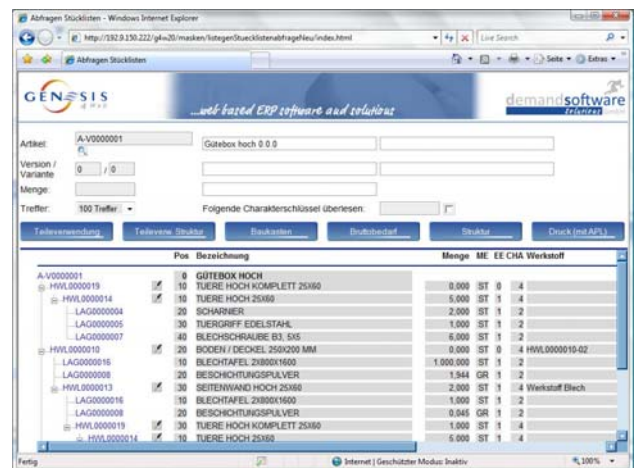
Abfragen Stücklisten - Windows Internet Explorer

http://192.9.150.222/g4w20/masken/listegenStuecklistenabfrageNeu/index.html

Live Search

Abfragen Stücklisten

Seite ▾ Extras ▾

GENESIS 4 Web

...web based ERP software and solutions

demandsoftware solutions GmbH

Artikel: A-V0000001 Gütebox hoch 0.0.0

Version / Variante 0 / 0

Menge:

Treffer: 100 Treffer ▾ Folgende Charakterschlüssel überlesen:

Teileverwendung Teileverw. Struktur Baukasten Bruttobedarf Struktur Druck (mit APL)

| | Pos | Bezeichnung | Menge | ME | EE | CHA | Werkstoff |
|---|---|---|---|---|---|---|---|
| A-V0000001 | 0 | GÜTEBOX HOCH | | | | | |
| HWL0000019 | 10 | TUERE HOCH KOMPLETT 25X60 | 0,000 | ST | 0 | 4 | |
| HWL0000014 | 10 | TUERE HOCH 25X60 | 5,000 | ST | 1 | 4 | |
| LAG0000004 | 20 | SCHARNIER | 2,000 | ST | 1 | 2 | |
| LAG0000005 | 30 | TUERGRIFF EDELSTAHL | 1,000 | ST | 1 | 2 | |
| LAG0000007 | 40 | BLECHSCHRAUBE B3, 5X5 | 6,000 | ST | 1 | 2 | |
| HWL0000010 | 20 | BODEN / DECKEL 250X200 MM | 0,000 | ST | 0 | 4 | HWL0000010-02 |
| LAG0000016 | 10 | BLECHTAFEL 2X800X1600 | 1.000,000 | ST | 1 | 2 | |
| LAG0000008 | 20 | BESCHICHTUNGSPULVER | 1,944 | GR | 1 | 2 | |
| HWL0000013 | 30 | SEITENWAND HOCH 25X60 | 2,000 | ST | 1 | 4 | Werkstoff Blech |
| LAG0000016 | 10 | BLECHTAFEL 2X800X1600 | 1,000 | ST | 1 | 2 | |
| LAG0000008 | 20 | BESCHICHTUNGSPULVER | 0,045 | GR | 1 | 2 | |
| HWL0000019 | 30 | TUERE HOCH KOMPLETT 25X60 | 1,000 | ST | 1 | 4 | |
| HWL0000014 | 10 | TUERE HOCH 25X60 | 5,000 | ST | 1 | 4 | |

Fertig

Internet | Geschützter Modus: Inaktiv

100%